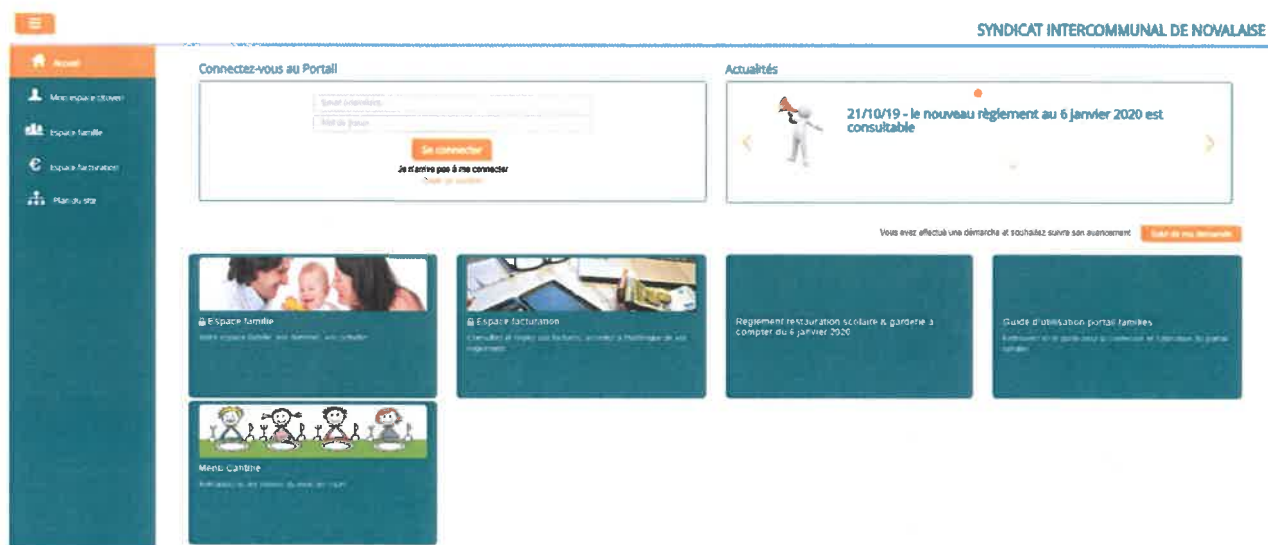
SYNDICAT INTERCOMMUNAL DE NOVALAISE

Accueil

Mon espace citoyen

Espace famille

Espace facturation

Plan du site

Connectez-vous au Portail

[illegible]

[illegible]

Se connecter

Je n'arrive pas à me connecter

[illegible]

Actualités

21/10/19 - le nouveau règlement au 6 janvier 2020 est consultable

Vous avez effectué une démarche et souhaitez suivre son avancement

Suivi de ma demande

Espace famille

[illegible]

Espace facturation

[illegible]

Reglement restauration scolaire & garderie à compter du 6 janvier 2020

Guide d'utilisation portail familles

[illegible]

Menu Cantine

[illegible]